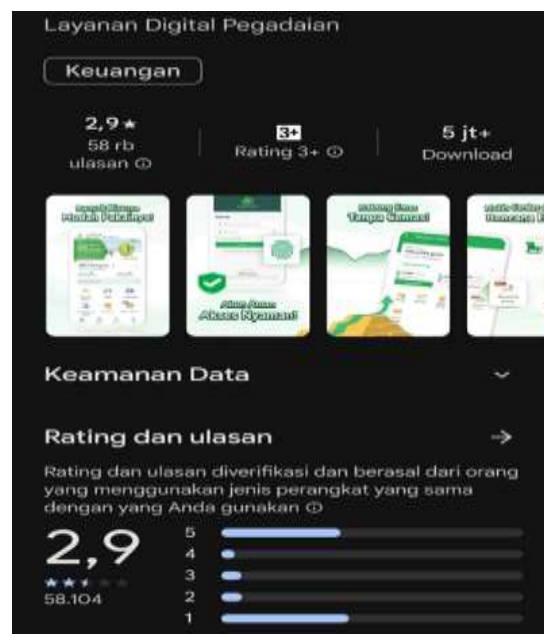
Layanan Digital Pegadaian

Keuangan

2,9 ★
58 rb
ulasan ⓘ

3+
Rating 3+ ⓘ

5 jt+
Download

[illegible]
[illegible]

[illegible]
Akses Nyaman!

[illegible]
Tanpa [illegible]

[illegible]

Keamanan Data

Rating dan ulasan

Rating dan ulasan diverifikasi dan berasal dari orang yang menggunakan jenis perangkat yang sama dengan yang Anda gunakan ⓘ

2,9
58.104

5
4
3
2
1